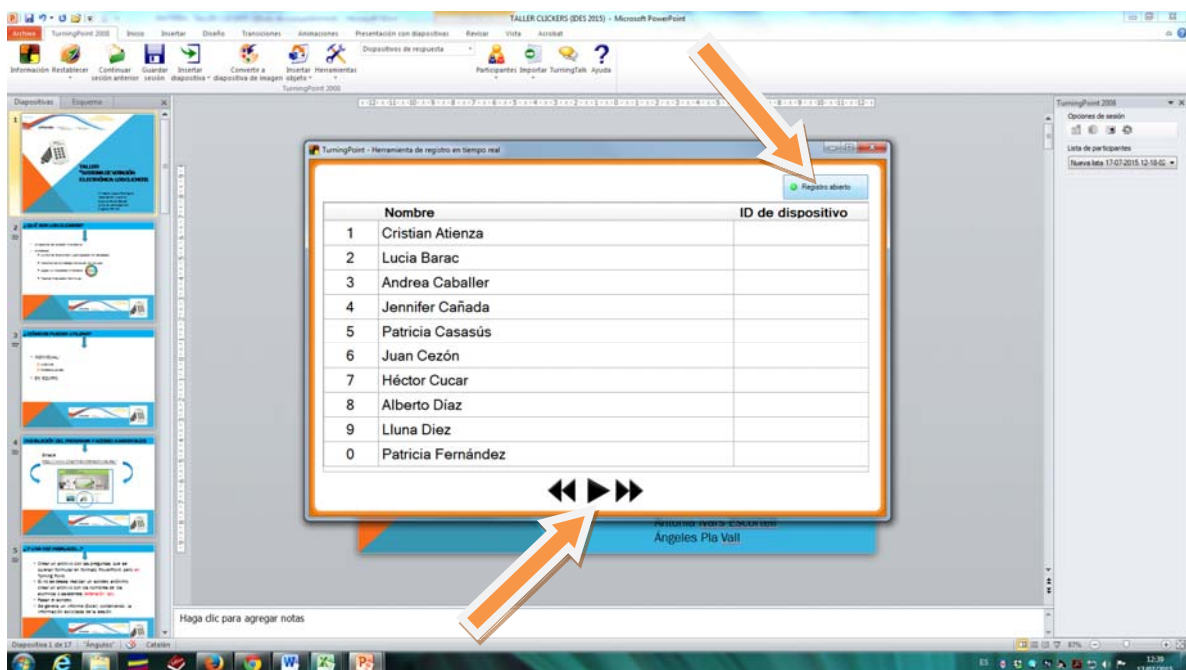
TALLER CLICKERS (IDES 2015) - Microsoft PowerPoint

Archivo | TurningPoint 2008 | Inicio | Insertar | Diseño | Transiciones | Animaciones | Presentación con diapositivas | Revisar | Vista | Acrobat

Información | Restablecer | Continuar sesión anterior | Guardar sesión | Insertar diapositiva | Convertir a diapositiva de imagen | Insertar objeto | Herramientas | Dispositivos de respuesta | Participantes | Importar | TurningTalk | Ayuda

TurningPoint 2008

Diapositivas | Esquema

TALLER "SISTEMA DE VOTACIÓN ELECTRÓNICA (CLICKERS)"

¿QUÉ SON LOS CLICKERS?

¿CÓMO SE PUEDEN UTILIZAR?

INDIVIDUAL
EN EQUIPO

INSTALACIÓN DEL PROGRAMA Y ACCESO A MATERIALES

Enlace

¿Y CON NOSOTROS...?

TurningPoint - Herramienta de registro en tiempo real

Registro abierto

| | Nombre | ID de dispositivo |
|---|---|---|
| 1 | Cristian Atienza | |
| 2 | Lucia Barac | |
| 3 | Andrea Caballer | |
| 4 | Jennifer Cañada | |
| 5 | Patricia Casasús | |
| 6 | Juan Cezón | |
| 7 | Héctor Cucar | |
| 8 | Alberto Díaz | |
| 9 | Lluna Diez | |
| 0 | Patricia Fernández | |

Antonia Nars Escortell
Ángeles Pla Vall

Haga clic para agregar notas

TurningPoint 2008
Opciones de sesión
Lista de participantes
Nueva lista 17-07-2015 12-18-02

Diapositiva 1 de 17 | "Ángulos" | Catalán

87%

ES 12:39 17/07/2015